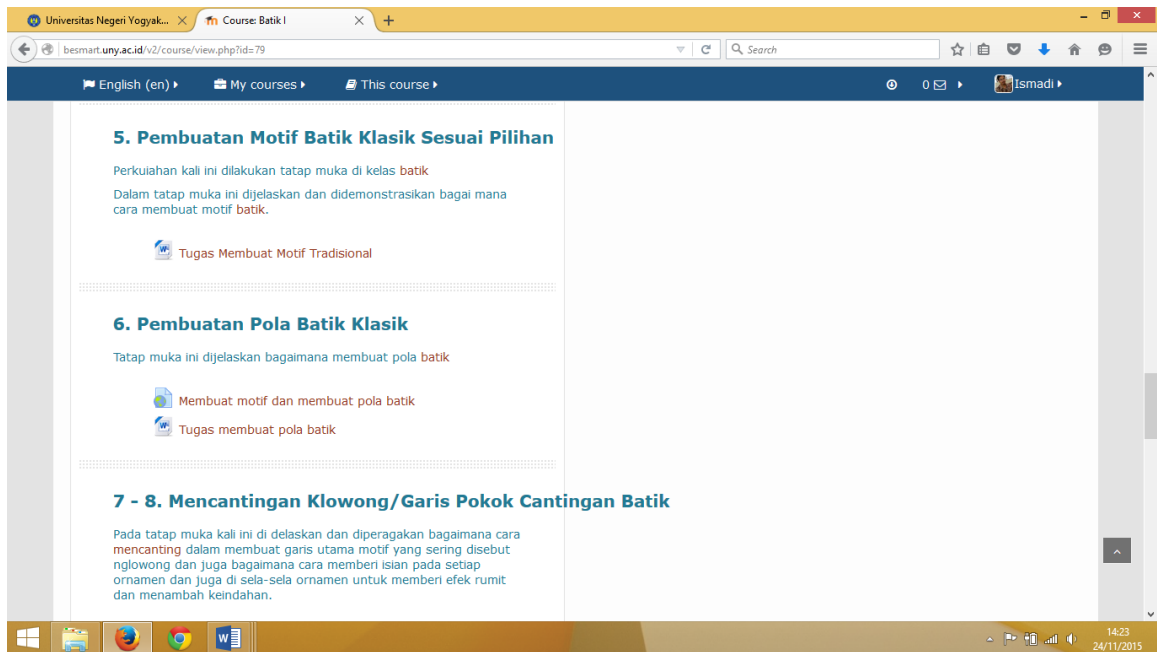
Universitas Negeri Yogyak... ×
Course: Batik I ×
+

besmart.uny.ac.id/v2/course/view.php?id=79
Search

English (en) ▸ My courses ▸ This course ▸ 0 ▸ Ismadi ▸

5. Pembuatan Motif Batik Klasik Sesuai Pilihan

Perkuiahan kali ini dilakukan tatap muka di kelas batik

Dalam tatap muka ini dijelaskan dan didemonstrasikan bagai mana cara membuat motif batik.

Tugas Membuat Motif Tradisional

6. Pembuatan Pola Batik Klasik

Tatap muka ini dijelaskan bagaimana membuat pola batik

Membuat motif dan membuat pola batik

Tugas membuat pola batik

7 - 8. Mencantingan Klowong/Garis Pokok Cantingan Batik

Pada tatap muka kali ini di delaskan dan diperagakan bagaimana cara mencanting dalam membuat garis utama motif yang sering disebut nglowong dan juga bagaimana cara memberi isian pada setiap ornamen dan juga di sela-sela ornamen untuk memberi efek rumit dan menambah keindahan.

14:23
24/11/2015